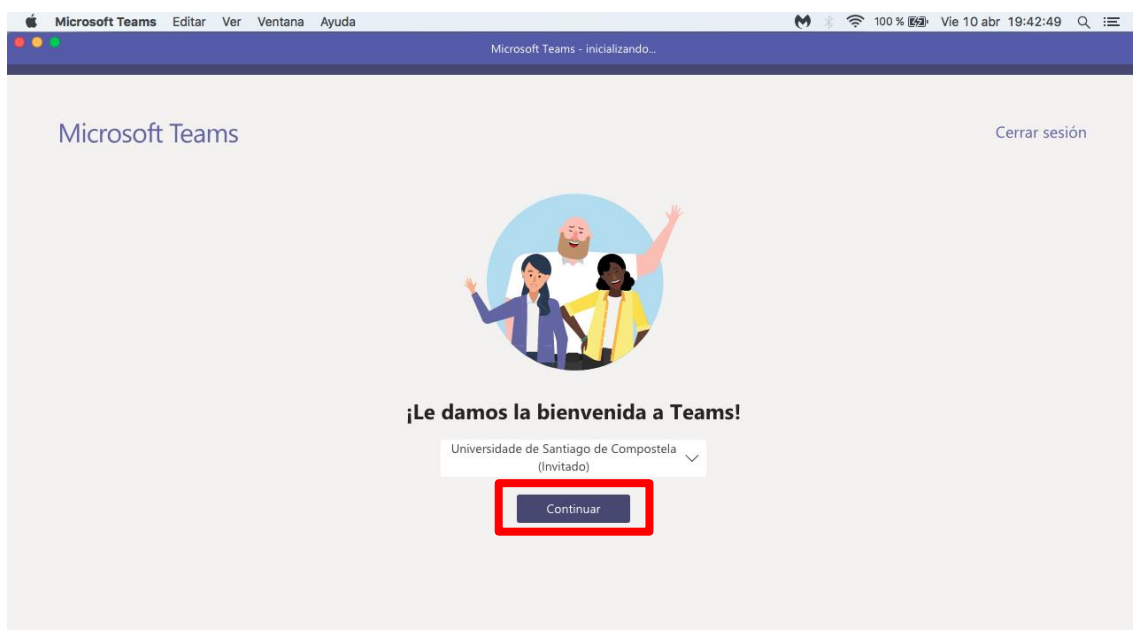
Microsoft Teams Editar Ver Ventana Ayuda

100 % Vie 10 abr 19:42:49

Microsoft Teams - inicializando...

Microsoft Teams

Cerrar sesión

¡Le damos la bienvenida a Teams!

Universidade de Santiago de Compostela (Invitado)

Continuar